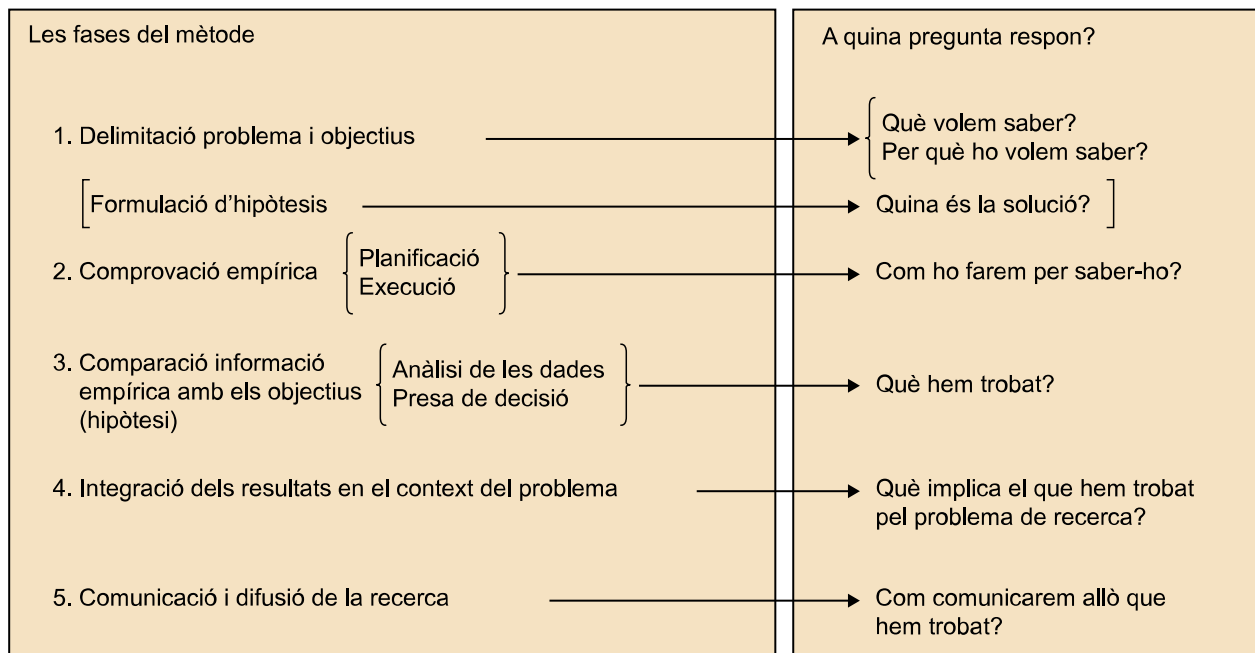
Les fases del mètode

1. Delimitació problema i objectius

Formulació d'hipòtesis

2. Comprovació empírica

Planificació
Execució

3. Comparació informació empírica amb els objectius (hipòtesi)

Anàlisi de les dades
Presa de decisió

4. Integració dels resultats en el context del problema

5. Comunicació i difusió de la recerca

A quina pregunta respon?

Què volem saber?
Per què ho volem saber?

Quina és la solució?

Com ho farem per saber-ho?

Què hem trobat?

Què implica el que hem trobat pel problema de recerca?

Com comunicarem allò que hem trobat?